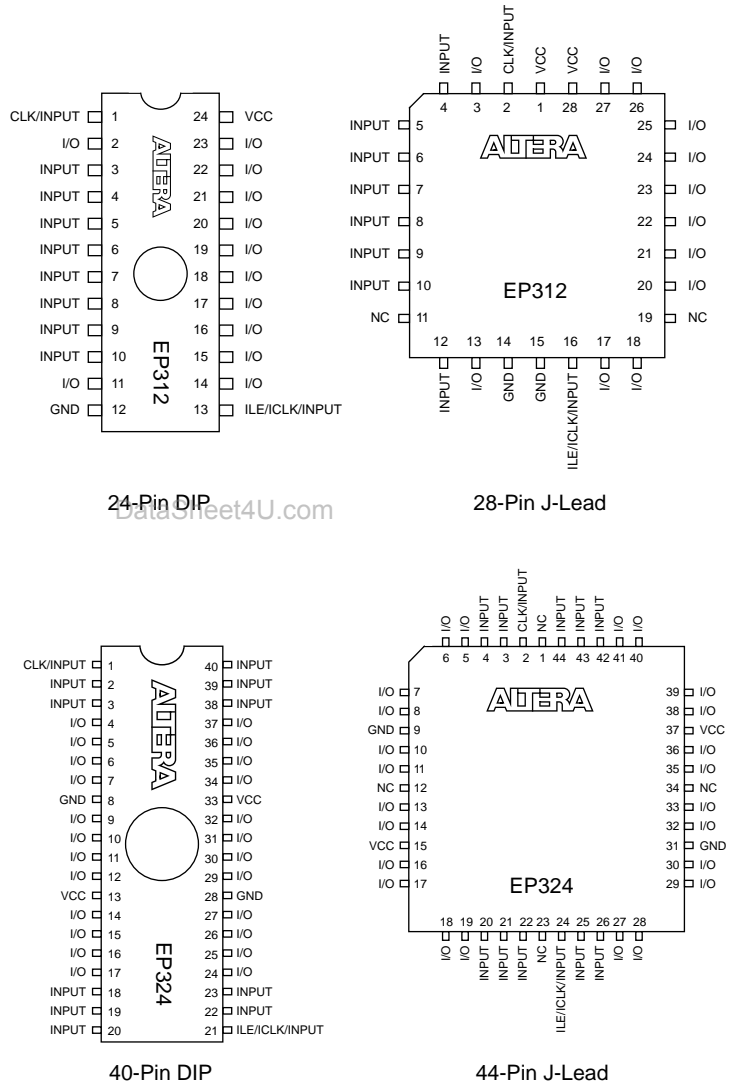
CLK/INPUT 1
I/O 2
INPUT 3
INPUT 4
INPUT 5
INPUT 6
INPUT 7
INPUT 8
INPUT 9
INPUT 10
I/O 11
GND 12

24 VCC
23 I/O
22 I/O
21 I/O
20 I/O
19 I/O
18 I/O
17 I/O
16 I/O
15 I/O
14 I/O
13 ILE/ICLK/INPUT

ALTERA
EP312

24-Pin DIP

DataSheet4U.com

INPUT I/O CLK/INPUT VCC VCC I/O I/O
4 3 2 1 28 27 26

INPUT 5
INPUT 6
INPUT 7
INPUT 8
INPUT 9
INPUT 10
NC 11

25 I/O
24 I/O
23 I/O
22 I/O
21 I/O
20 I/O
19 NC

ALTERA
EP312

12 13 14 15 16 17 18
INPUT I/O GND GND ILE/ICLK/INPUT I/O I/O

28-Pin J-Lead

CLK/INPUT 1
INPUT 2
INPUT 3
I/O 4
I/O 5
I/O 6
I/O 7
GND 8
I/O 9
I/O 10
I/O 11
I/O 12
VCC 13
I/O 14
I/O 15
I/O 16
I/O 17
INPUT 18
INPUT 19
INPUT 20

40 INPUT
39 INPUT
38 INPUT
37 I/O
36 I/O
35 I/O
34 I/O
33 VCC
32 I/O
31 I/O
30 I/O
29 I/O
28 GND
27 I/O
26 I/O
25 I/O
24 I/O
23 INPUT
22 INPUT
21 ILE/ICLK/INPUT

ALTERA
EP324

40-Pin DIP

I/O I/O INPUT INPUT CLK/INPUT NC INPUT INPUT INPUT I/O I/O
6 5 4 3 2 1 44 43 42 41 40

I/O 7
I/O 8
GND 9
I/O 10
I/O 11
NC 12
I/O 13
I/O 14
VCC 15
I/O 16
I/O 17

39 I/O
38 I/O
37 VCC
36 I/O
35 I/O
34 NC
33 I/O
32 I/O
31 GND
30 I/O
29 I/O

ALTERA
EP324

18 19 20 21 22 23 24 25 26 27 28
I/O I/O INPUT INPUT INPUT NC ILE/ICLK/INPUT INPUT INPUT I/O I/O

44-Pin J-Lead